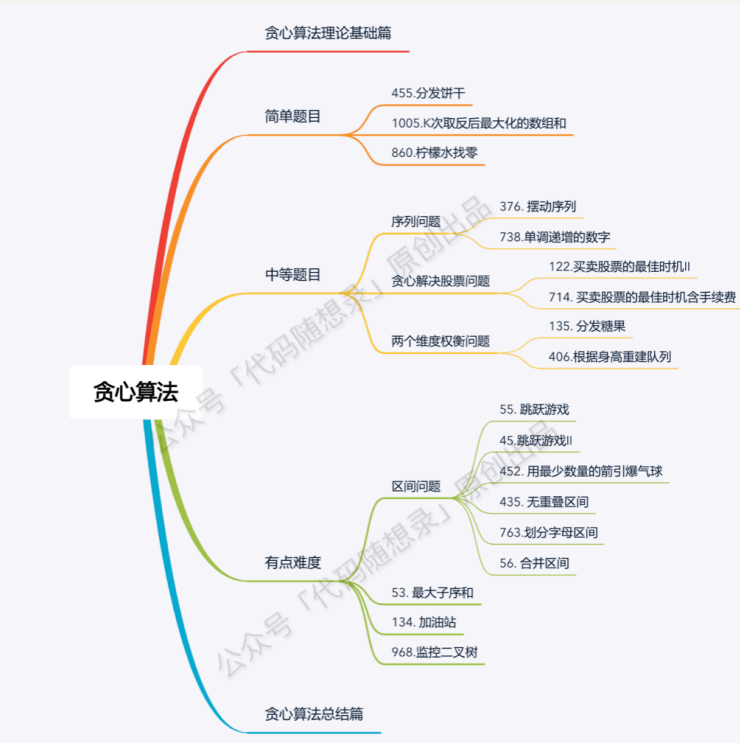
贪心算法

贪心算法理论基础篇

简单题目
455.分发饼干
1005.K次取反后最大化的数组和
860.柠檬水找零

中等题目
序列问题
376. 摆动序列
738.单调递增的数字
贪心解决股票问题
122.买卖股票的最佳时机II
714. 买卖股票的最佳时机含手续费
两个维度权衡问题
135. 分发糖果
406.根据身高重建队列

有点难度
区间问题
55. 跳跃游戏
45.跳跃游戏II
452. 用最少数量的箭引爆气球
435. 无重叠区间
763.划分字母区间
56. 合并区间
53. 最大子序和
134. 加油站
968.监控二叉树

贪心算法总结篇

公众号「代码随想录」原创出品
公众号「代码随想录」原创出品